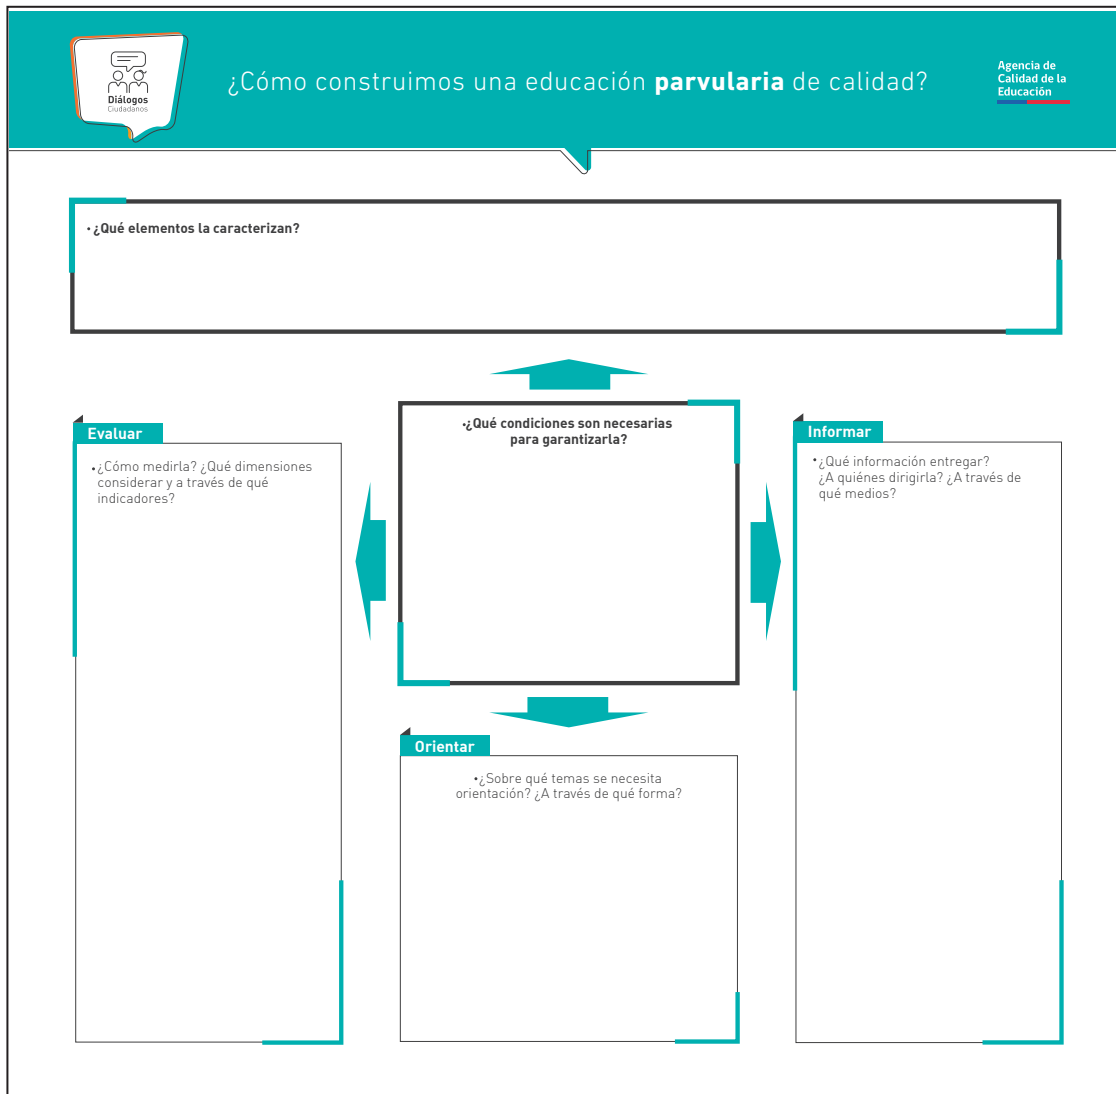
Diálogos
Ciudadanos

¿Cómo construimos una educación **parvularia** de calidad?

Agencia de Calidad de la Educación

• ¿Qué elementos la caracterizan?

•¿Qué condiciones son necesarias para garantizarla?

Evaluar

• ¿Cómo medirla? ¿Qué dimensiones considerar y a través de qué indicadores?

Informar

• ¿Qué información entregar? ¿A quiénes dirigirla? ¿A través de qué medios?

Orientar

• ¿Sobre qué temas se necesita orientación? ¿A través de qué forma?